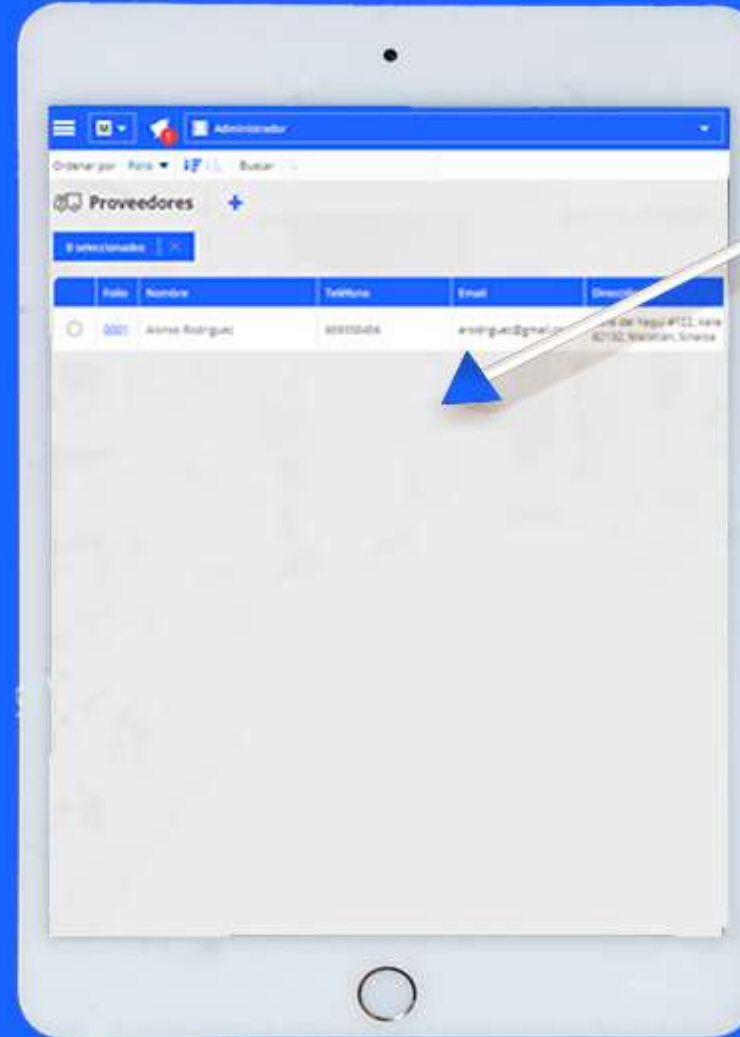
M

Administrador

Ordenar por Folio Buscar

Proveedores +

0 seleccionados

| | Folio | Nombre | Teléfono | Email | Direcci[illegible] |
|---|---|---|---|---|---|
| | 0001 | Alonso Rodriguez | 669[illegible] | arodriguez@gmail.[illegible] | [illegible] del Yaqui #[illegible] 82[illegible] Mazatlan, Sinaloa |